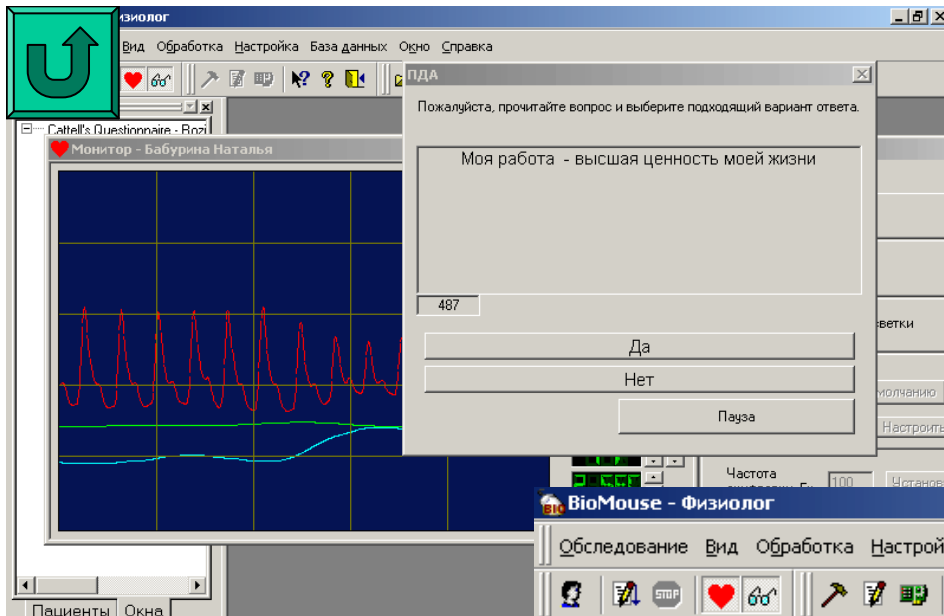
зиолог

Вид Обработка Настройка База данных Окно Справка

Cattell's Questionnaire - Bozi

Монитор - Бабурина Наталья

ПДА

Пожалуйста, прочитайте вопрос и выберите подходящий вариант ответа.

Моя работа - высшая ценность моей жизни

487

Да

Нет

Пауза

светки

молчанию

Настроить

Частота

100

Установ

BioMouse - Физиолог

Обследование Вид Обработка Настрой

Пациенты Окна